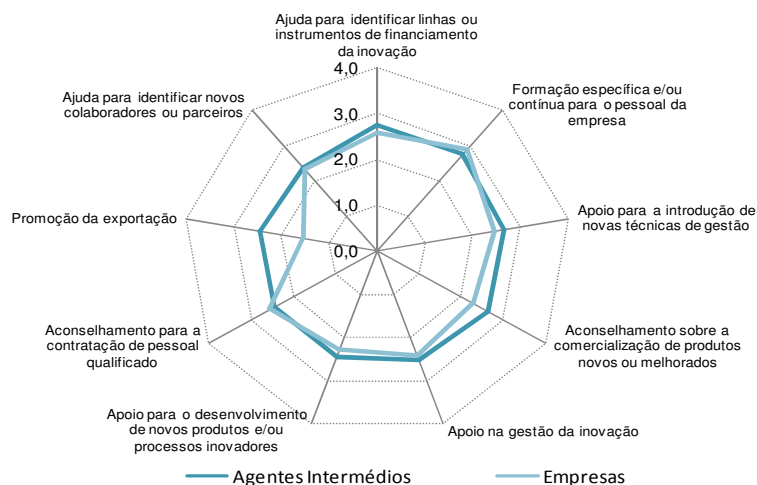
Ajuda para identificar linhas ou instrumentos de financiamento da inovação

Formação específica e/ou contínua para o pessoal da empresa

Apoio para a introdução de novas técnicas de gestão

Aconselhamento sobre a comercialização de produtos novos ou melhorados

Apoio na gestão da inovação

Apoio para o desenvolvimento de novos produtos e/ou processos inovadores

Aconselhamento para a contratação de pessoal qualificado

Promoção da exportação

Ajuda para identificar novos colaboradores ou parceiros

4,0
3,0
2,0
1,0
0,0

Agentes Intermédios
Empresas